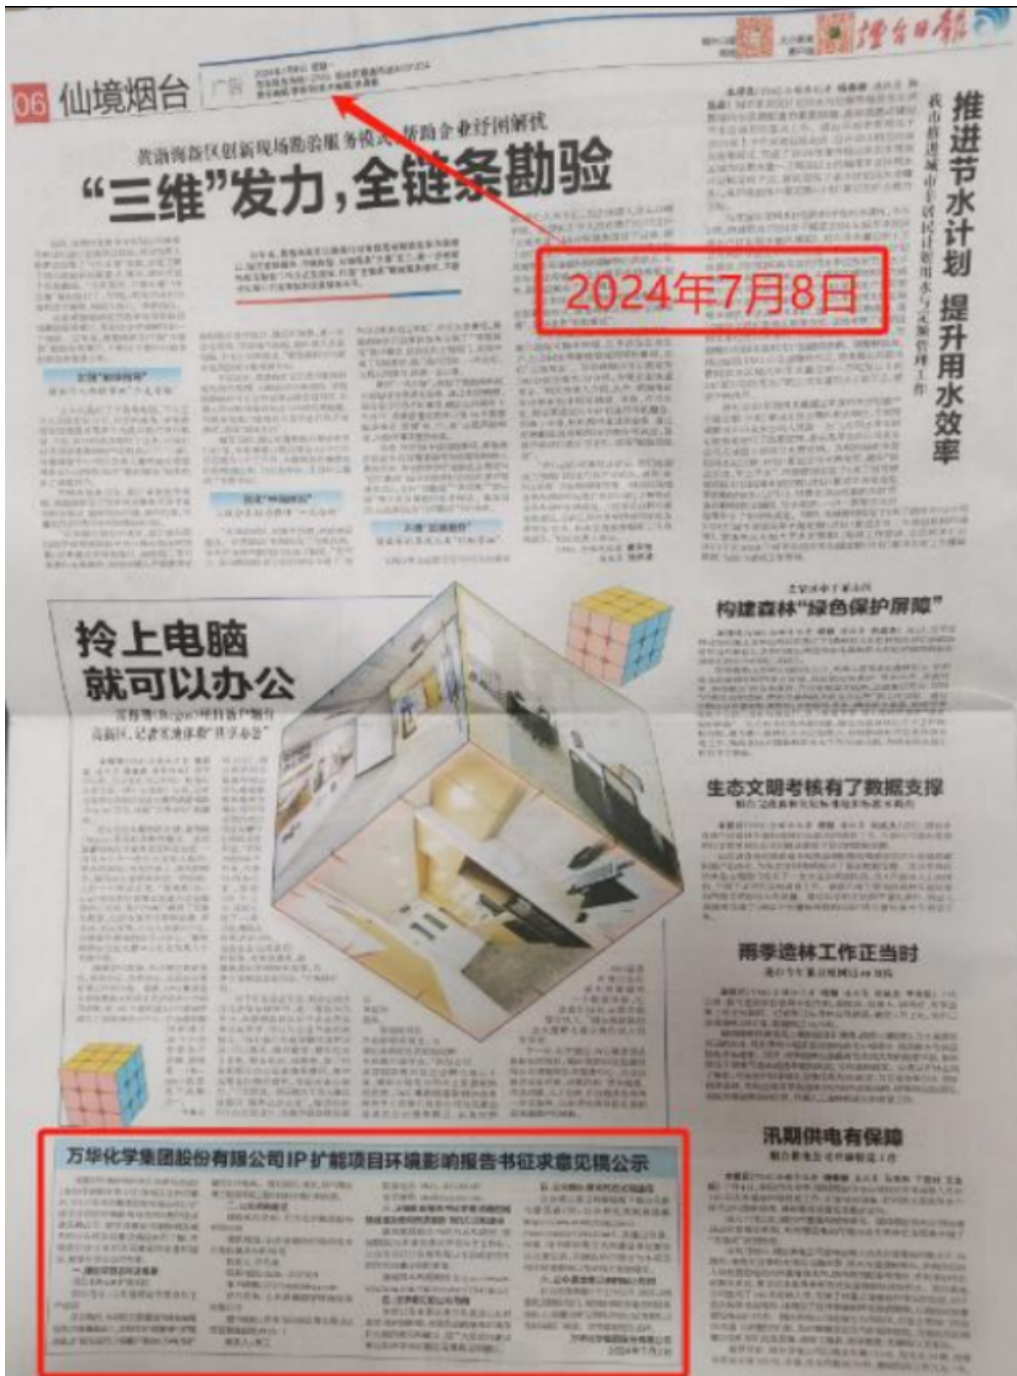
烟台日报

06 仙境烟台 广告

黄渤海新区创新现场勘验服务模式，帮助企业纾困解忧
“三维”发力，全链条勘验

2024年7月8日

推进节水计划 提升用水效率
我市推进城市节水控制用水与定额管理工作

构建森林“绿色保护屏障”

拎上电脑
就可以办公

生态文明考核有了数据支撑

雨季造林工作正当时

汛期供电有保障

万华化学集团股份有限公司IP扩能项目环境影响报告书征求意见稿公示

万华化学集团股份有限公司
2024年7月8日